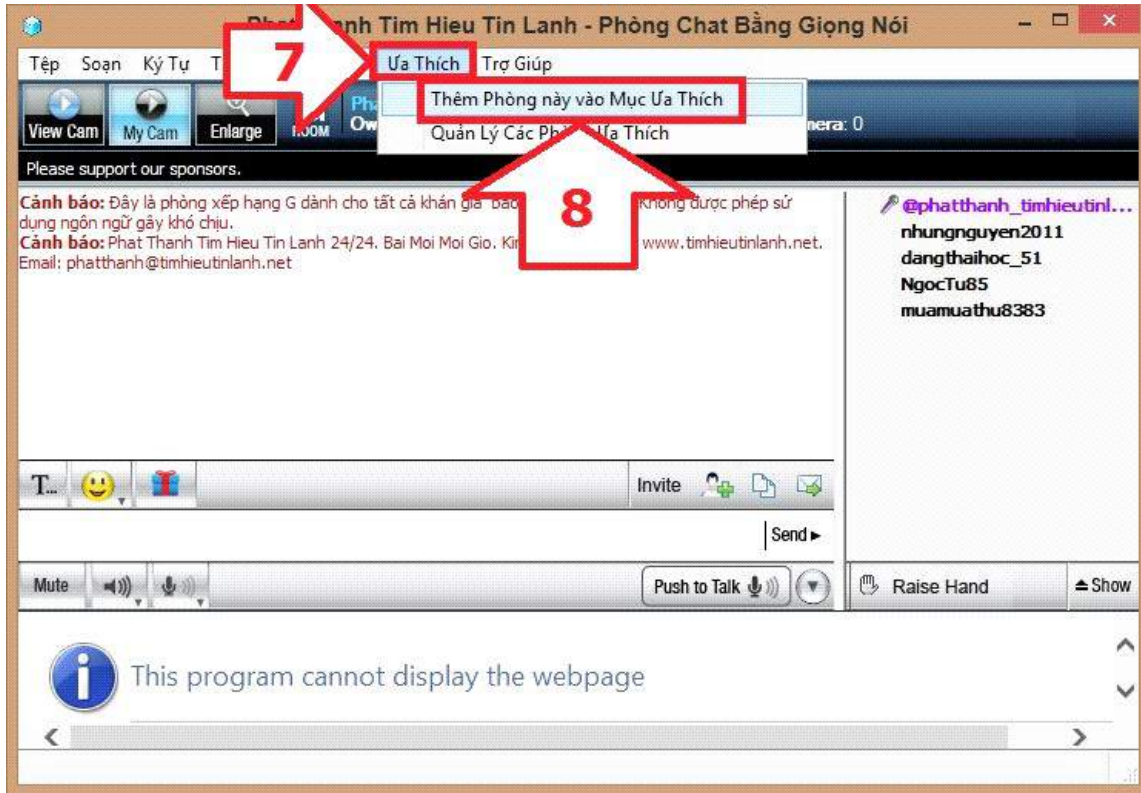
Phat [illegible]anh Tim Hieu Tin Lanh - Phòng Chat Bằng Giọng Nói

Tệp Soạn Ký Tự T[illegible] Ưa Thích Trợ Giúp

7

View Cam My Cam Enlarge ROOM Pha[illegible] Ow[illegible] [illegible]nera: 0

Thêm Phòng này vào Mục Ưa Thích
Quản Lý Các Ph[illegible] Ưa Thích

8

Please support our sponsors.

Cảnh báo: Đây là phòng xếp hạng G dành cho tất cả khán giả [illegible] Không được phép sử dụng ngôn ngữ gây khó chịu.
Cảnh báo: Phat Thanh Tim Hieu Tin Lanh 24/24. Bai Moi Moi Gio. Ki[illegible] www.timhieutinlanh.net. Email: phatthanh@timhieutinlanh.net

@phatthanh_timhieutinl...
nhungnguyen2011
dangthaihoc_51
NgocTu85
muamuathu8383

T... Invite

Send ▸

Mute Push to Talk Raise Hand ≜ Show

This program cannot display the webpage